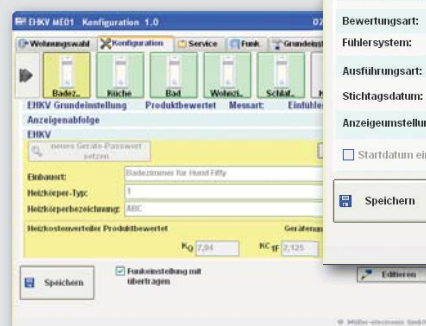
EHKV ME01 Konfiguration 1.0

Wohnungswahl | Konfiguration | Service | Funk | Grundeinst

Badez. | Küche | Bad | Wohnz. | Schlaf.

EHKV Grundeinstellung | Produktbewertet | Messart: | Einfühler

Anzeigenabfolge

EHKV

neues Geräte-Passwort setzen

Einbauort: Badezimmer für Hund Fiffy

Heizkörper-Typ: 1

Heizkörperbezeichnung: ABC

Heizkostenverteiler Produktbewertet

Gerätenu

$K_Q$ 7,04

$KC_{1F}$ 2,125

Speichern

Funkeinstellung mit übertragen

Editieren

Bewertungsart:

Fühlersystem:

Ausführungsart:

Stichtagsdatum:

Anzeigeumstellu

Startdatum ei

Speichern

© Müller-electronic GmbH